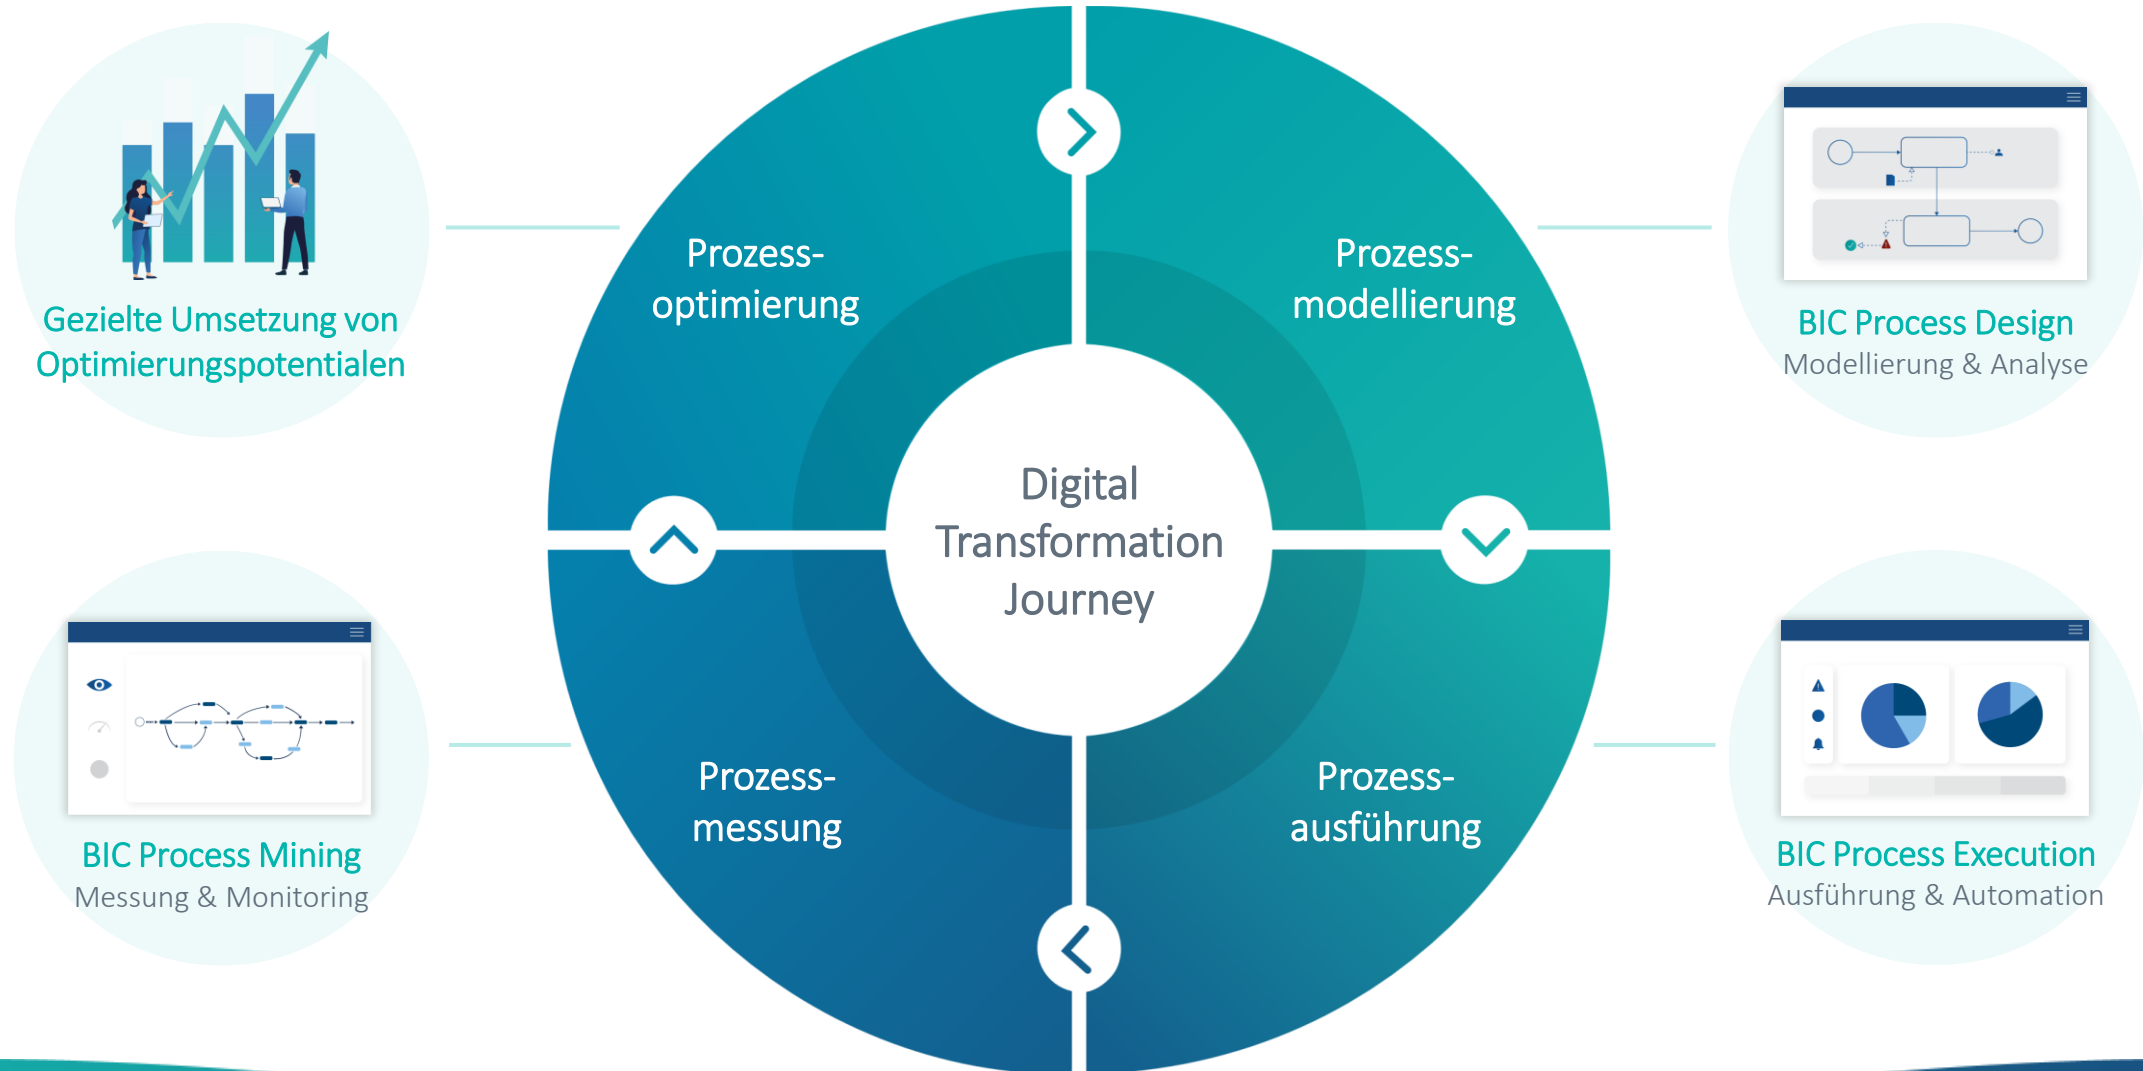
Gezielte Umsetzung von Optimierungspotentialen

Prozess-optimierung

Prozess-modellierung

BIC Process Design
Modellierung & Analyse

Digital Transformation Journey

BIC Process Mining
Messung & Monitoring

Prozess-messung

Prozess-ausführung

BIC Process Execution
Ausführung & Automation